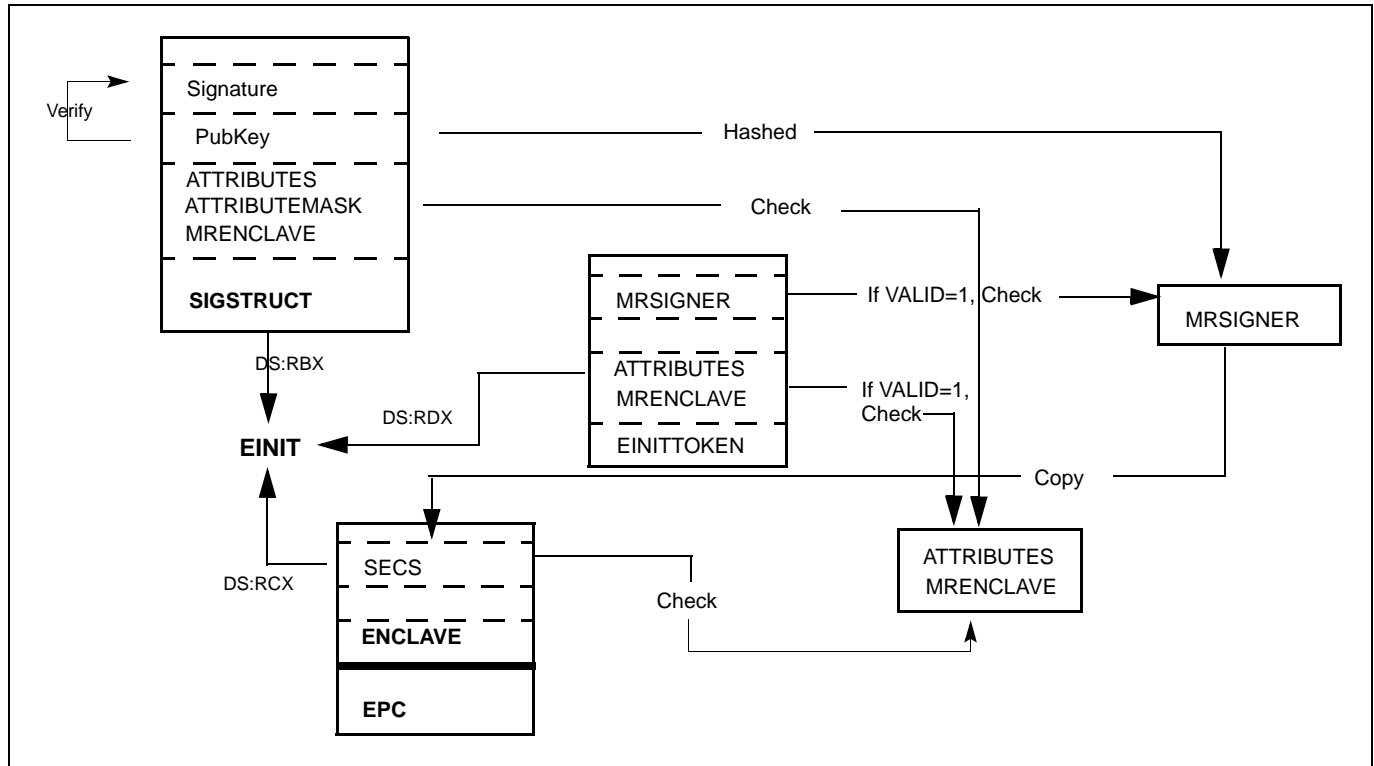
Verify

Signature

PubKey

ATTRIBUTES
ATTRIBUTEMASK
MRENCLAVE

SIGSTRUCT

Hashed

Check

MRSIGNER

If VALID=1, Check

MRSIGNER

ATTRIBUTES
MRENCLAVE

If VALID=1,
Check

EINITTOKEN

DS:RBX

DS:RDX

EINIT

Copy

DS:RCX

SECS

Check

ENCLAVE

EPC

ATTRIBUTES
MRENCLAVE